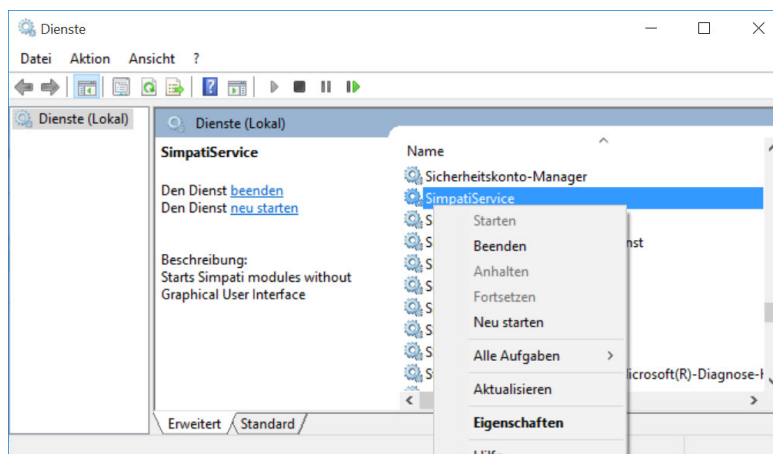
Dienste

Datei Aktion Ansicht ?

Dienste (Lokal)

Dienste (Lokal)

SimpatiService

Den Dienst beenden
Den Dienst neu starten

Beschreibung:
Starts Simpati modules without Graphical User Interface

Name

Sicherheitskonto-Manager
SimpatiService
S
S nst
S
S
S
S
S
S icrosoft(R)-Diagnose-I

Starten
Beenden
Anhalten
Fortsetzen
Neu starten
Alle Aufgaben
Aktualisieren
Eigenschaften

Erweitert Standard